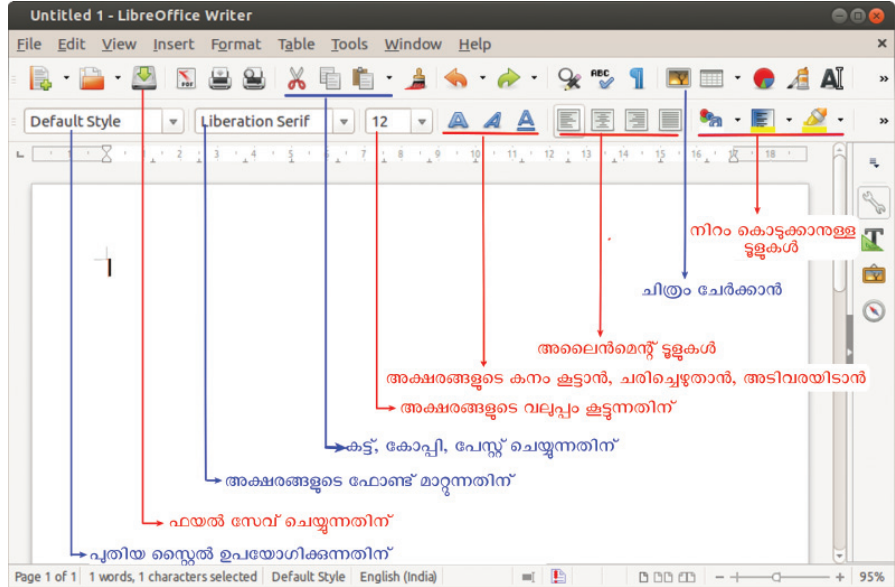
Untitled 1 - LibreOffice Writer

File Edit View Insert Format Table Tools Window Help

Default Style
Liberation Serif
12

നിറം കൊടുക്കാനുള്ള ടൂളുകൾ

ചിത്രം ചേർക്കാൻ

അലൈൻമെന്റ് ടൂളുകൾ

അക്ഷരങ്ങളുടെ കനം കൂട്ടാൻ, ചരിച്ചെഴുതാൻ, അടിവരയിടാൻ

അക്ഷരങ്ങളുടെ വലുപ്പം കൂട്ടുന്നതിന്

കട്ട്, കോപ്പി, പേസ്റ്റ് ചെയ്യുന്നതിന്

അക്ഷരങ്ങളുടെ ഫോണ്ട് മാറ്റുന്നതിന്

ഫയൽ സേവ് ചെയ്യുന്നതിന്

പുതിയ സ്റ്റൈൽ ഉപയോഗിക്കുന്നതിന്

Page 1 of 1 | 1 words, 1 characters selected | Default Style | English (India) | 95%